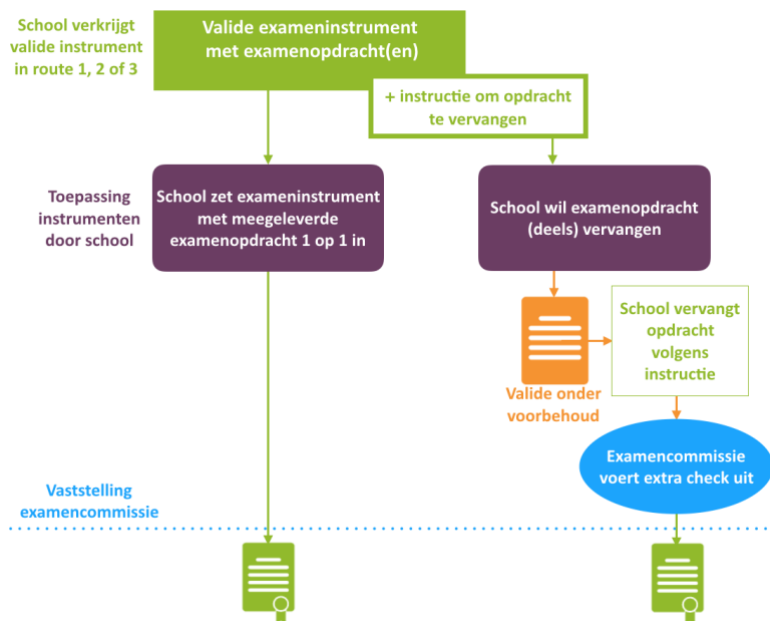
School verkrijgt valide instrument in route 1, 2 of 3

Valide exameninstrument met examenopdracht(en)

+ instructie om opdracht te vervangen

Toepassing instrumenten door school

School zet exameninstrument met meegeleverde examenopdracht 1 op 1 in

School wil examenopdracht (deels) vervangen

Valide onder voorbehoud

School vervangt opdracht volgens instructie

Examencommissie voert extra check uit

Vaststelling examencommissie